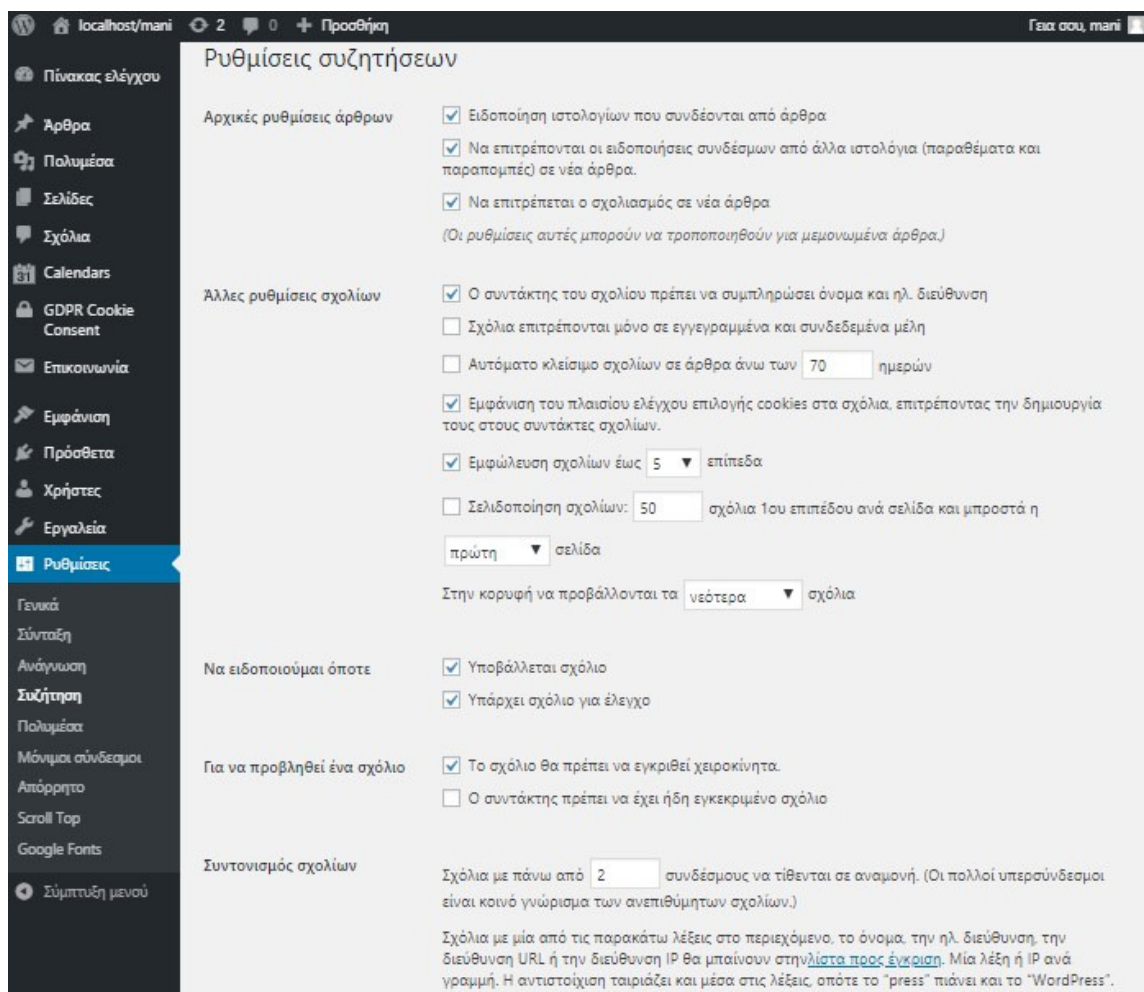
localhost/mani 2 0 + Προσθήκη
Γεια σου, mani

Πίνακας ελέγχου
Άρθρα
Πολυμέσα
Σελίδες
Σχόλια
Calendars
GDPR Cookie Consent
Επικοινωνία
Εμφάνιση
Πρόσθετα
Χρήστες
Εργαλεία
Ρυθμίσεις
Γενικά
Σύνταξη
Ανάγνωση
Συζήτηση
Πολυμέσα
Μόνιμοι σύνδεσμοι
Απόρρητο
Scroll Top
Google Fonts
Σύμπτυξη μενού

Ρυθμίσεις συζητήσεων

Αρχικές ρυθμίσεις άρθρων
Ειδοποίηση ιστολογίων που συνδέονται από άρθρα
Να επιτρέπονται οι ειδοποιήσεις συνδέσμων από άλλα ιστολόγια (παραθέματα και παραπομπές) σε νέα άρθρα.
Να επιτρέπεται ο σχολιασμός σε νέα άρθρα
(Οι ρυθμίσεις αυτές μπορούν να τροποποιηθούν για μεμονωμένα άρθρα.)

Άλλες ρυθμίσεις σχολίων
Ο συντάκτης του σχολίου πρέπει να συμπληρώσει όνομα και ηλ. διεύθυνση
Σχόλια επιτρέπονται μόνο σε εγγεγραμμένα και συνδεδεμένα μέλη
Αυτόματο κλείσιμο σχολίων σε άρθρα άνω των 70 ημερών
Εμφάνιση του πλαισίου ελέγχου επιλογής cookies στα σχόλια, επιτρέποντας την δημιουργία τους στους συντάκτες σχολίων.
Εμφώλευση σχολίων έως 5 επίπεδα
Σελιδοποίηση σχολίων: 50 σχόλια 1ου επιπέδου ανά σελίδα και μπροστά η
πρώτη σελίδα
Στην κορυφή να προβάλλονται τα νεότερα σχόλια

Να ειδοποιούμαι όποτε
Υποβάλλεται σχόλιο
Υπάρχει σχόλιο για έλεγχο

Για να προβληθεί ένα σχόλιο
Το σχόλιο θα πρέπει να εγκριθεί χειροκίνητα.
Ο συντάκτης πρέπει να έχει ήδη εγκεκριμένο σχόλιο

Συντονισμός σχολίων
Σχόλια με πάνω από 2 συνδέσμους να τίθενται σε αναμονή. (Οι πολλοί υπερσύνδεσμοι είναι κοινό γνώρισμα των ανεπιθύμητων σχολίων.)

Σχόλια με μία από τις παρακάτω λέξεις στο περιεχόμενο, το όνομα, την ηλ. διεύθυνση, την διεύθυνση URL ή την διεύθυνση IP θα μπαίνουν στηνλίστα προς έγκριση. Μία λέξη ή IP ανά γραμμή. Η αντιστοίχιση ταιριάζει και μέσα στις λέξεις, οπότε το "press" πιάνει και το "WordPress".